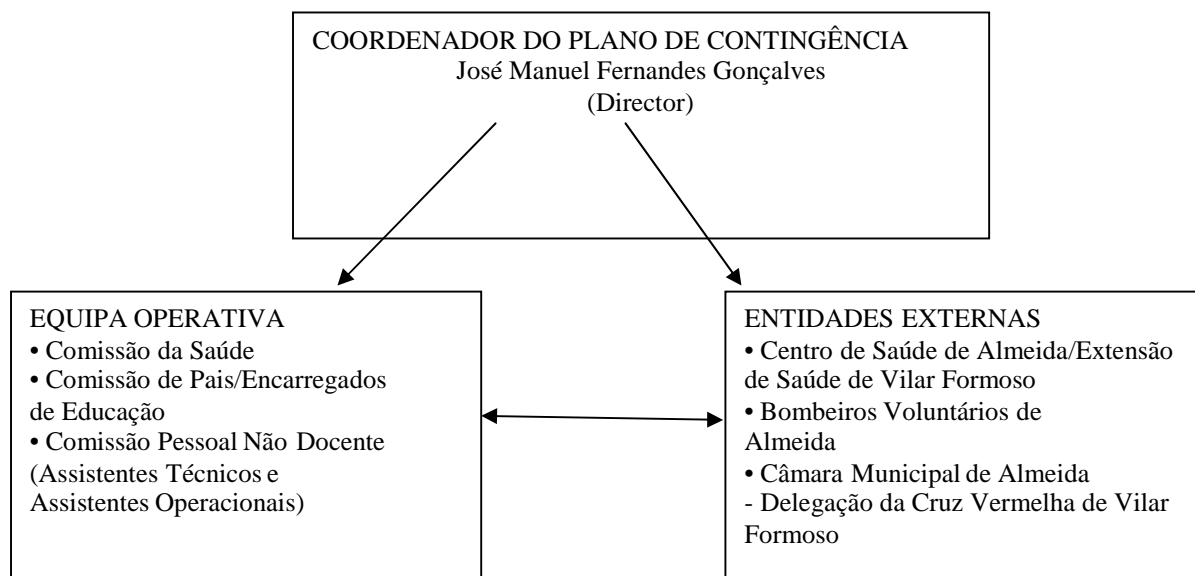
COORDENADOR DO PLANO DE CONTINGÊNCIA
José Manuel Fernandes Gonçalves
(Director)

EQUIPA OPERATIVA
• Comissão da Saúde
• Comissão de Pais/Encarregados de Educação
• Comissão Pessoal Não Docente (Assistentes Técnicos e Assistentes Operacionais)

ENTIDADES EXTERNAS
• Centro de Saúde de Almeida/Extensão de Saúde de Vilar Formoso
• Bombeiros Voluntários de Almeida
• Câmara Municipal de Almeida
- Delegação da Cruz Vermelha de Vilar Formoso